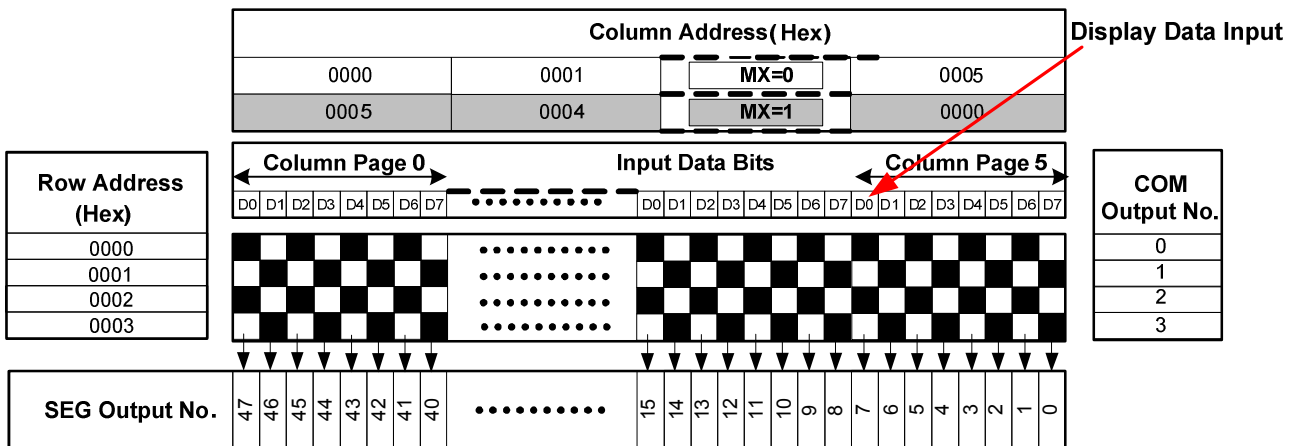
Column Address(Hex)

Display Data Input

| 0000 | 0001 | MX=0 | 0005 |
|---|---|---|---|
| 0005 | 0004 | MX=1 | 0000 |

Column Page 0

Input Data Bits

Column Page 5

D0 D1 D2 D3 D4 D5 D6 D7 D0 D1 D2 D3 D4 D5 D6 D7 D0 D1 D2 D3 D4 D5 D6 D7

| Row Address (Hex) |
|---|
| 0000 |
| 0001 |
| 0002 |
| 0003 |

| COM Output No. |
|---|
| 0 |
| 1 |
| 2 |
| 3 |

SEG Output No. 47 46 45 44 43 42 41 40 15 14 13 12 11 10 9 8 7 6 5 4 3 2 1 0